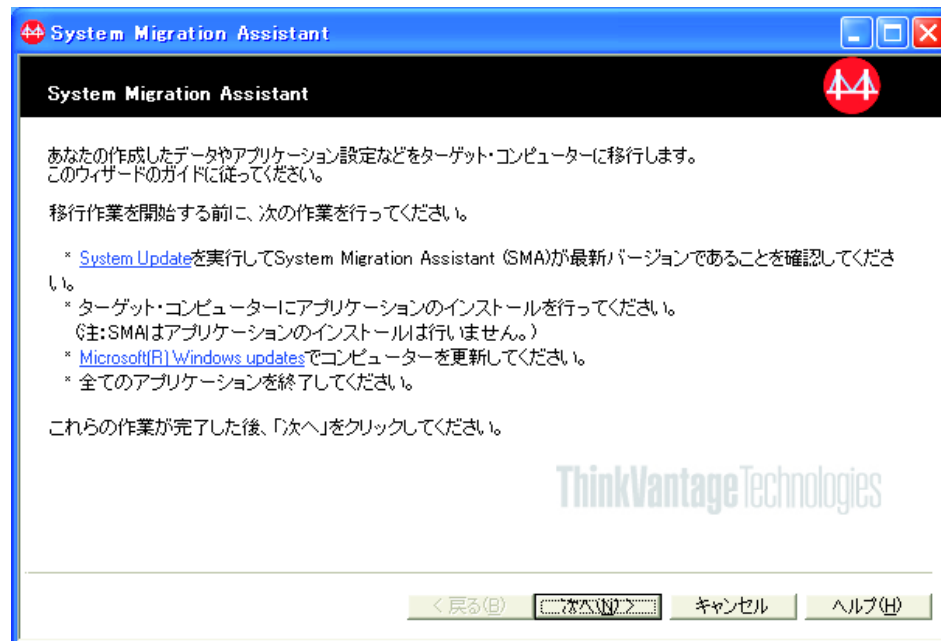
System Migration Assistant

System Migration Assistant

あなたの作成したデータやアプリケーション設定などをターゲット・コンピューターに移行します。
このウィザードのガイドに従ってください。

移行作業を開始する前に、次の作業を行ってください。

* System Updateを実行してSystem Migration Assistant (SMA)が最新バージョンであることを確認してください。
* ターゲット・コンピューターにアプリケーションのインストールを行ってください。
(注:SMAはアプリケーションのインストールは行いません。)
* Microsoft(R) Windows updatesでコンピューターを更新してください。
* 全てのアプリケーションを終了してください。

これらの作業が完了した後、「次へ」をクリックしてください。

ThinkVantage Technologies

< 戻る(B) | 次へ(N) > | キャンセル | ヘルプ(H)